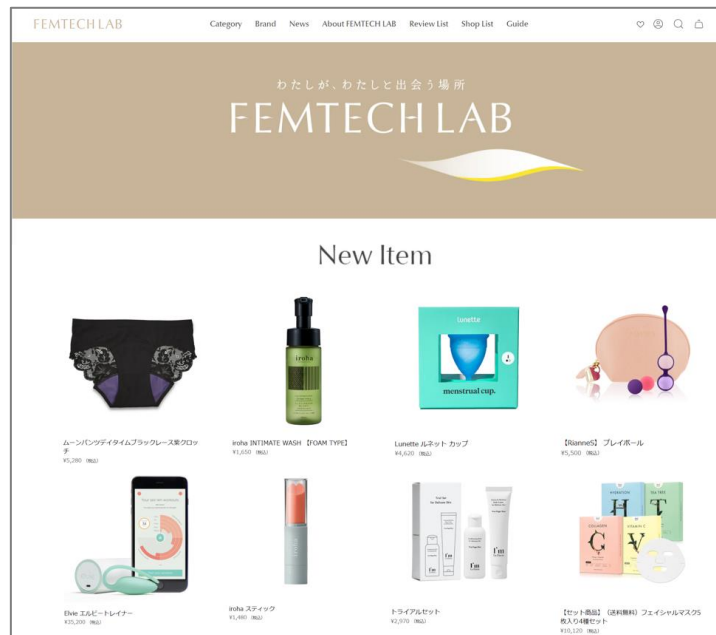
FEMTECH LAB

Category Brand News About FEMTECH LAB Review List Shop List Guide

わたしが、わたしと出会う場所
FEMTECH LAB

New Item

iroha

lunette

menstrual cup.

ムーンパンツデイタイムブラックレース紫クロッチ
¥5,280（税込）

iroha INTIMATE WASH 【FOAM TYPE】
¥1,650（税込）

Lunette ルネット カップ
¥4,620（税込）

【RianneS】 プレイボール
¥5,500（税込）

I'm

I'm

Elvie エルビートレイナー
¥35,200（税込）

iroha スティック
¥1,460（税込）

トライアルセット
¥2,970（税込）

【セット商品】（送料無料）フェイシャルマスク5枚入り4種セット
¥10,120（税込）